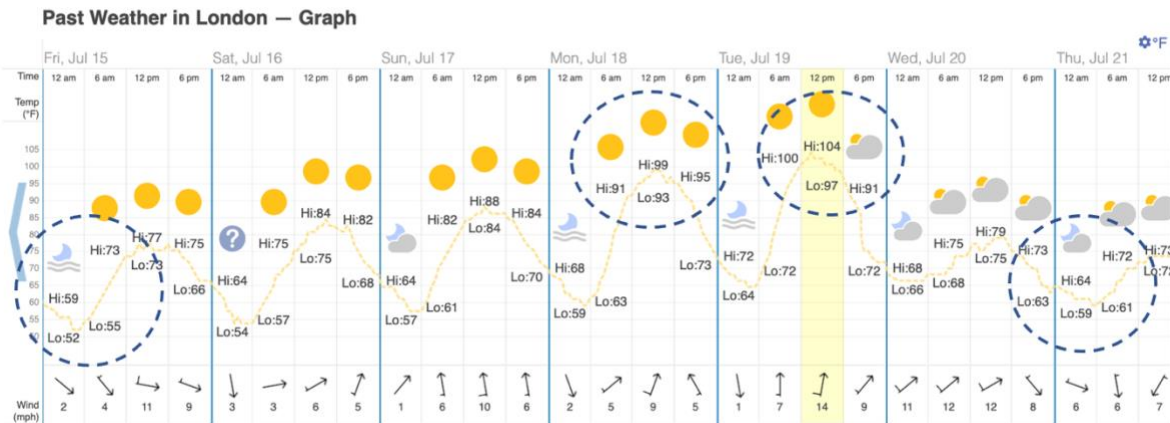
Past Weather in London — Graph

°F

Fri, Jul 15 | Sat, Jul 16 | Sun, Jul 17 | Mon, Jul 18 | Tue, Jul 19 | Wed, Jul 20 | Thu, Jul 21

Time: 12 am, 6 am, 12 pm, 6 pm, 12 am, 6 am, 12 pm, 6 pm, 12 am, 6 am, 12 pm, 6 pm, 12 am, 6 am, 12 pm, 6 pm, 12 am, 6 am, 12 pm, 6 pm, 12 am, 6 am, 12 pm, 6 pm, 12 am, 6 am, 12 pm, 6 pm

Temp (°F)

105
100
95
90
85
80
75
70
65
60
55

Hi:59 Lo:52 Hi:73 Lo:55 Hi:77 Lo:73 Hi:75 Lo:66 Hi:64 Lo:54 Hi:75 Lo:57 Hi:84 Lo:75 Hi:82 Lo:68 Hi:64 Lo:57 Hi:82 Lo:61 Hi:88 Lo:84 Hi:84 Lo:70 Hi:68 Lo:59 Hi:91 Lo:63 Hi:99 Lo:93 Hi:95 Lo:73 Hi:72 Lo:64 Hi:100 Lo:72 Hi:104 Lo:97 Hi:91 Lo:72 Hi:68 Lo:66 Hi:75 Lo:68 Hi:79 Lo:75 Hi:73 Lo:63 Hi:64 Lo:59 Hi:72 Lo:61 Hi:73 Lo:72

Wind (mph)

2 4 11 9 3 3 6 5 1 6 10 6 2 5 9 5 1 7 14 9 11 12 12 8 6 6 7